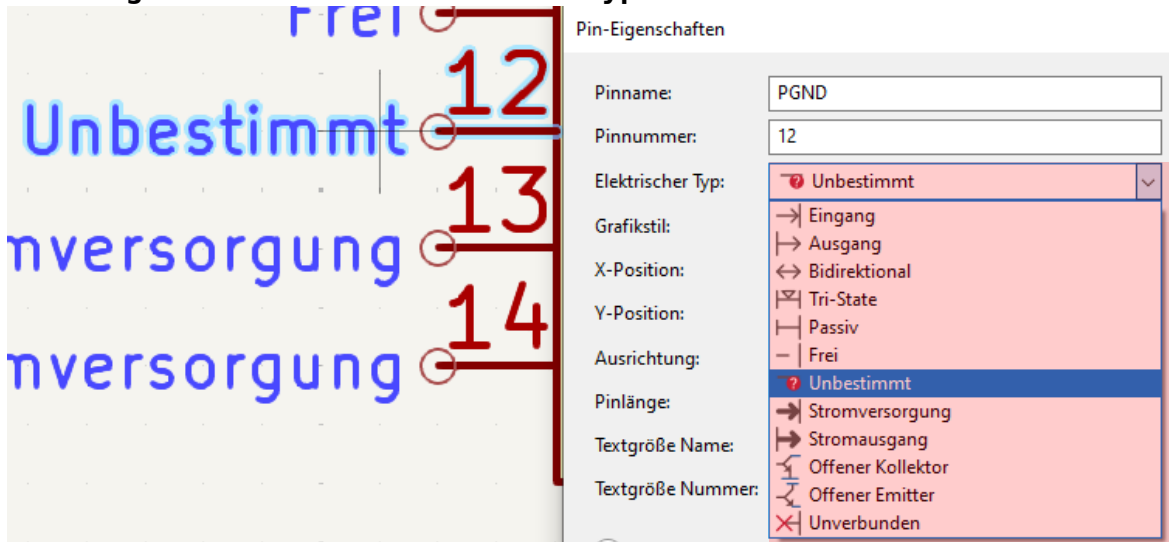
Frei
12
Unbestimmt
13
nversorgung
14
nversorgung

Pin-Eigenschaften

Pinname: PGND
Pinnummer: 12
Elektrischer Typ: Unbestimmt
Grafikstil:
X-Position:
Y-Position:
Ausrichtung:
Pinlänge:
Textgröße Name:
Textgröße Nummer:

Eingang
Ausgang
Bidirektional
Tri-State
Passiv
Frei
Unbestimmt
Stromversorgung
Stromausgang
Offener Kollektor
Offener Emitter
Unverbunden